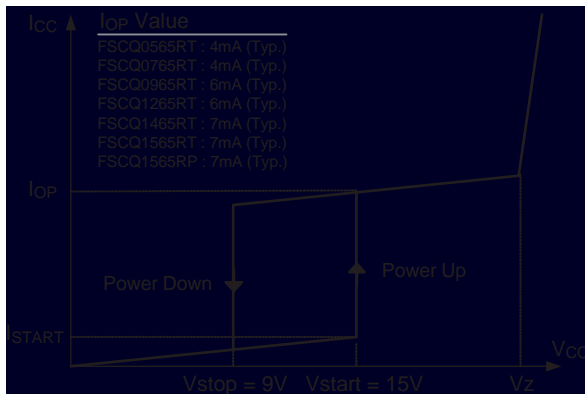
$I_{CC}$

$I_{OP}$ Value

FSCQ0565RT : 4mA (Typ.)
FSCQ0765RT : 4mA (Typ.)
FSCQ0965RT : 6mA (Typ.)
FSCQ1265RT : 6mA (Typ.)
FSCQ1465RT : 7mA (Typ.)
FSCQ1565RT : 7mA (Typ.)
FSCQ1565RP : 7mA (Typ.)

$I_{OP}$

Power Down

Power Up

$I_{START}$

$V_{CC}$

Vstop = 9V Vstart = 15V Vz